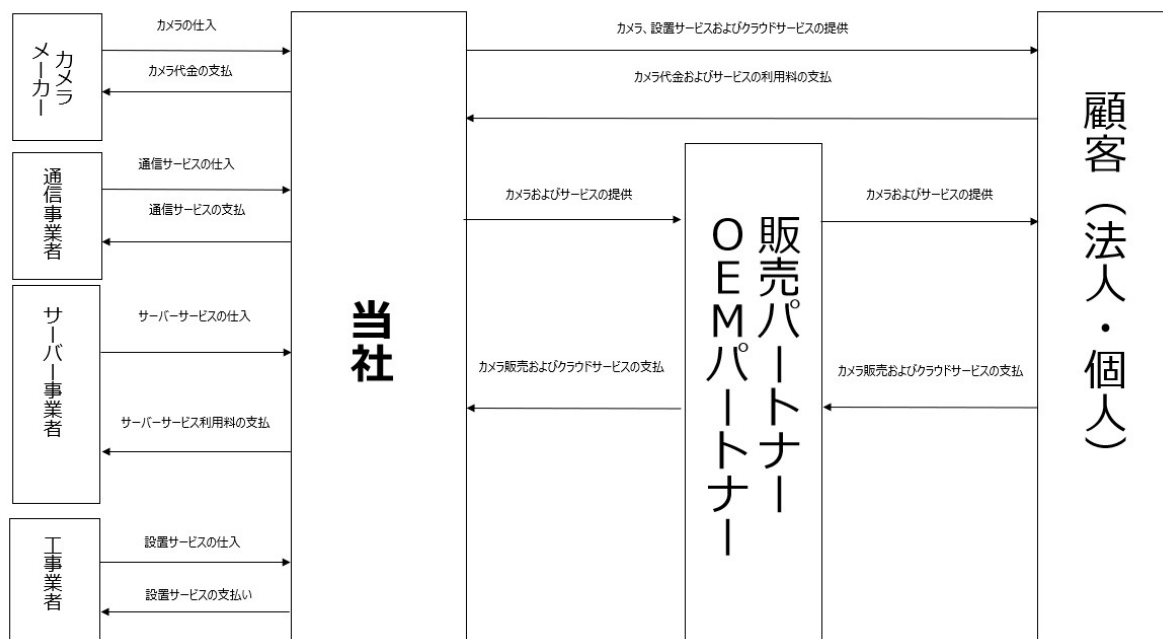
カメラメーカー

カメラの仕入

カメラ代金の支払

通信事業者

通信サービスの仕入

通信サービスの支払

サーバー事業者

サーバーサービスの仕入

サーバーサービス利用料の支払

工事業者

設置サービスの仕入

設置サービスの支払い

当社

カメラ、設置サービスおよびクラウドサービスの提供

カメラ代金およびサービスの利用料の支払

カメラおよびサービスの提供

カメラ販売およびクラウドサービスの支払

販売パートナー
OEMパートナー

カメラおよびサービスの提供

カメラ販売およびクラウドサービスの支払

顧客（法人・個人）